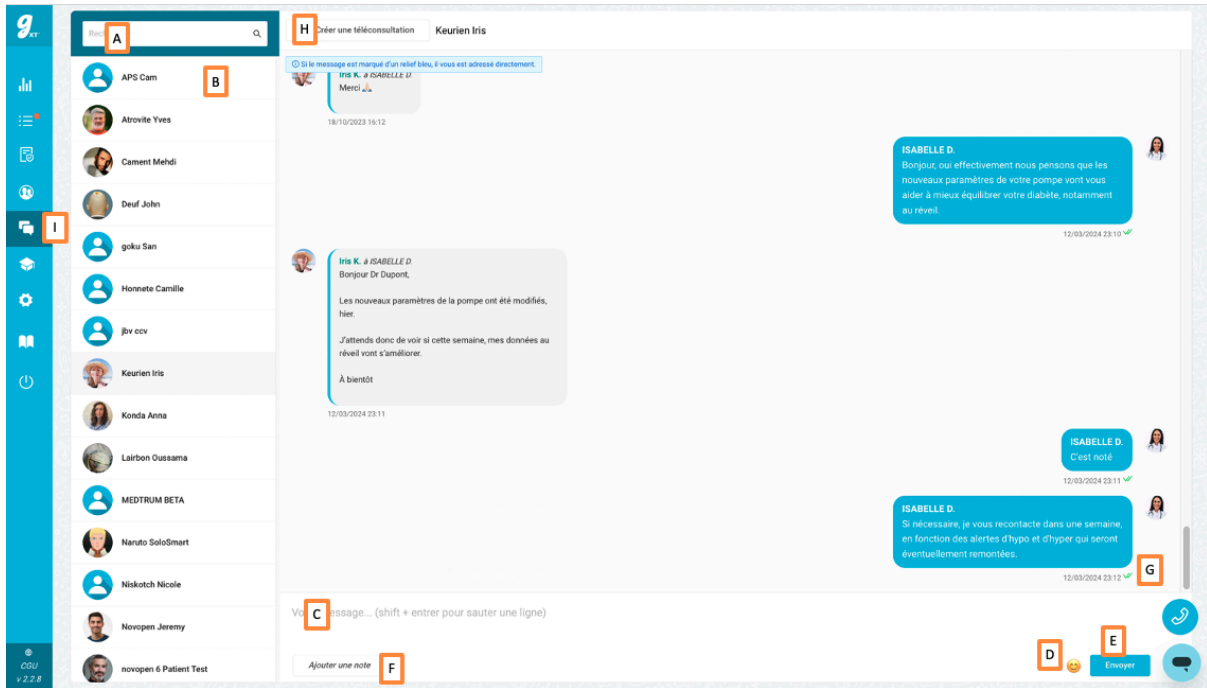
g XT

A
Rech

B

APS Cam
Atrovite Yves
Cament Mehdi
Deuf John
goku San
Honnete Camille
jbv ccv
Keurien Iris
Konda Anna
Lairbon Oussama
MEDTRUM BETA
Naruto SoloSmart
Niskotch Nicole
Novopen Jeremy
novopen 6 Patient Test

I

CGU
v 2.2.8

H
Créer une téléconsultation
Keurien Iris

Si le message est marqué d'un relief bleu, il vous est adressé directement.

Iris K. à ISABELLE D.
Merci 🙏
18/10/2023 16:12

ISABELLE D.
Bonjour, oui effectivement nous pensons que les nouveaux paramètres de votre pompe vont vous aider à mieux équilibrer votre diabète, notamment au réveil.
12/03/2024 23:10

Iris K. à ISABELLE D.
Bonjour Dr Dupont,

Les nouveaux paramètres de la pompe ont été modifiés, hier.

J'attends donc de voir si cette semaine, mes données au réveil vont s'améliorer.

À bientôt
12/03/2024 23:11

ISABELLE D.
C'est noté
12/03/2024 23:11

ISABELLE D.
Si nécessaire, je vous recontacte dans une semaine, en fonction des alertes d'hypo et d'hyper qui seront éventuellement remontées.
12/03/2024 23:12

G

Vo C essage... (shift + entrer pour sauter une ligne)

Ajouter une note
F

D
E
Envoyer